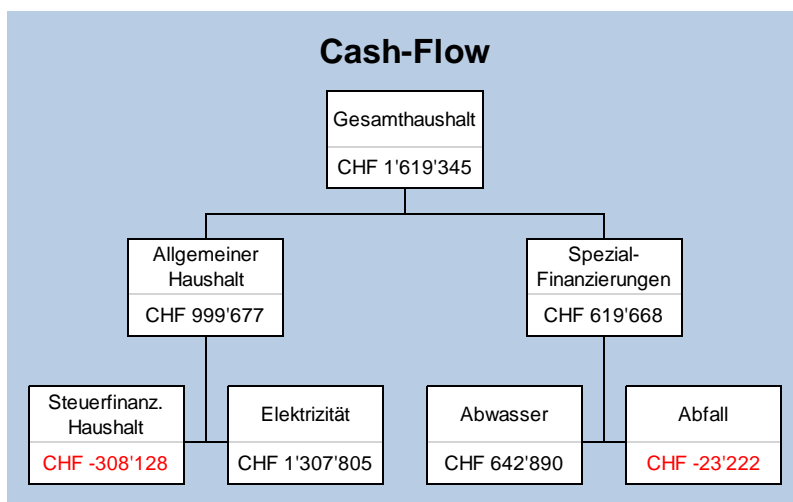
Cash-Flow

Gesamthaushalt

CHF 1'619'345

Allgemeiner Haushalt

CHF 999'677

Spezial-Finanzierungen

CHF 619'668

Steuerfinanz. Haushalt

CHF -308'128

Elektrizität

CHF 1'307'805

Abwasser

CHF 642'890

Abfall

CHF -23'222